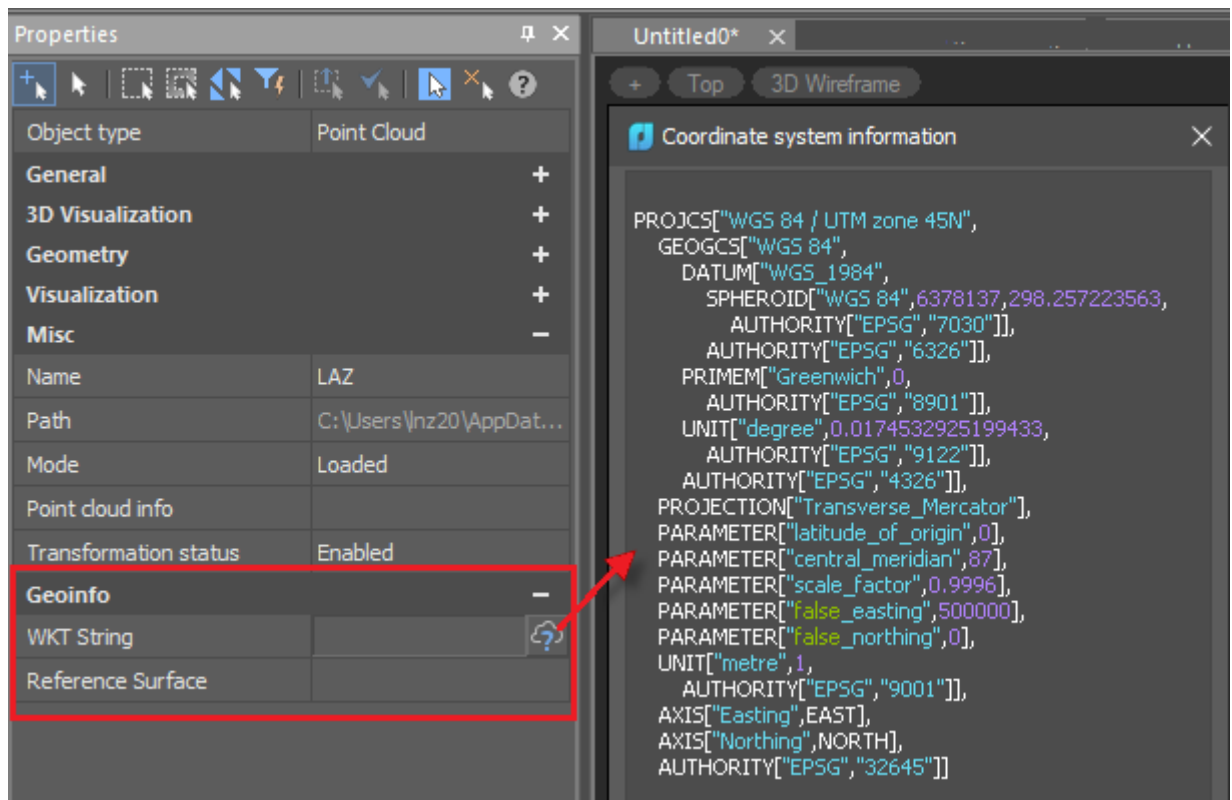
Properties

| Object type | Point Cloud |
|---|---|
| **General** | + |
| **3D Visualization** | + |
| **Geometry** | + |
| **Visualization** | + |
| **Misc** | − |
| Name | LAZ |
| Path | C:\Users\lnz20\AppDat... |
| Mode | Loaded |
| Point cloud info | |
| Transformation status | Enabled |
| **Geoinfo** | − |
| WKT String | |
| Reference Surface | |

Untitled0*

+ Top 3D Wireframe

Coordinate system information

PROJCS["WGS 84 / UTM zone 45N",
GEOGCS["WGS 84",
DATUM["WGS_1984",
SPHEROID["WGS 84",6378137,298.257223563,
AUTHORITY["EPSG","7030"]],
AUTHORITY["EPSG","6326"]],
PRIMEM["Greenwich",0,
AUTHORITY["EPSG","8901"]],
UNIT["degree",0.0174532925199433,
AUTHORITY["EPSG","9122"]],
AUTHORITY["EPSG","4326"]],
PROJECTION["Transverse_Mercator"],
PARAMETER["latitude_of_origin",0],
PARAMETER["central_meridian",87],
PARAMETER["scale_factor",0.9996],
PARAMETER["false_easting",500000],
PARAMETER["false_northing",0],
UNIT["metre",1,
AUTHORITY["EPSG","9001"]],
AXIS["Easting",EAST],
AXIS["Northing",NORTH],
AUTHORITY["EPSG","32645"]]